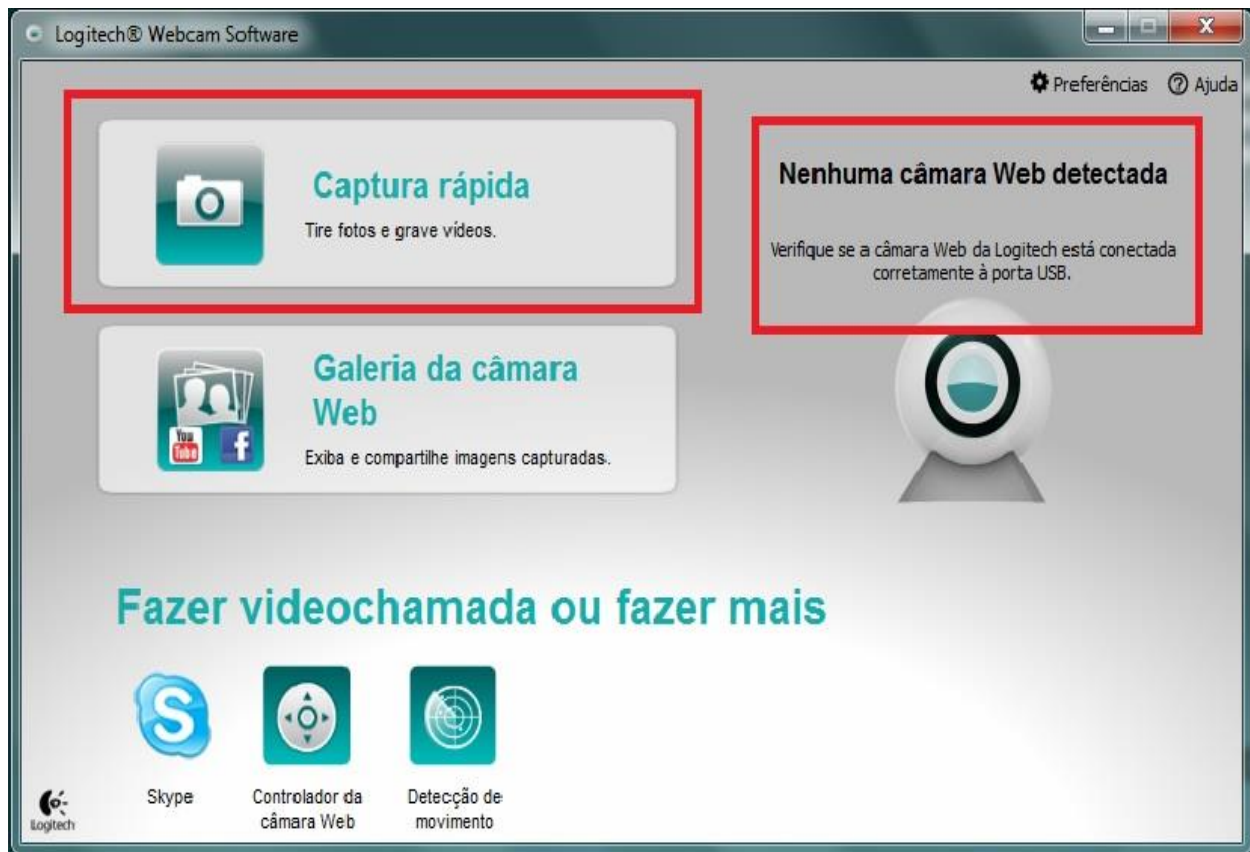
Logitech® Webcam Software

Preferências ⓘ Ajuda

Captura rápida
Tire fotos e grave vídeos.

Nenhuma câmara Web detectada

Verifique se a câmara Web da Logitech está conectada corretamente à porta USB.

Galeria da câmara Web
Exiba e compartilhe imagens capturadas.

You Tube

f

Fazer videochamada ou fazer mais

S

Skype

Controlador da câmara Web

Detecção de movimento

Logitech